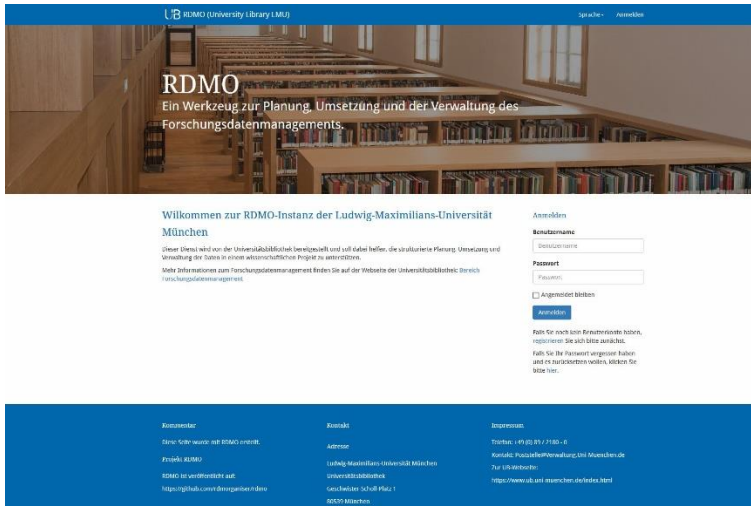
UB RDMO (University Library LMU)

Sprache Anmelden

RDMO

Ein Werkzeug zur Planung, Umsetzung und der Verwaltung des Forschungsdatenmanagements.

Wilkommen zur RDMO-Instanz der Ludwig-Maximilians-Universität München

Dieser Dienst wird von der Universitätsbibliothek bereitgestellt und soll dabei helfen, die strukturierte Planung, Umsetzung und Verwaltung der Daten in einem wissenschaftlichen Projekt zu unterstützen.

Mehr Informationen zum Forschungsdatenmanagement finden Sie auf der Webseite der Universitätsbibliothek Bereich Forschungsdatenmanagement

Anmelden

Benutzername

Benutzername

Passwort

Passwort

Angemeldet bleiben

Anmelden

Falls Sie noch kein Benutzerkonto haben, registrieren Sie sich bitte zunächst.

Falls Sie Ihr Passwort vergessen haben und es zurücksetzen wollen, klicken Sie bitte hier.

Kommentar

Diese Seite wurde mit RDMO erstellt.

Projekt RDMO

RDMO ist veröffentlicht auf:

https://github.com/rdmorganiser/rdmo

Kontakt

Adresse

Ludwig-Maximilians-Universität München

Universitätsbibliothek

Geschwister-Scholl-Platz 1

80539 München

Impressum

Telefon: +49 (0) 89 / 2180 - 6

Kontakt: Poststelle@Verwaltung.Uni-Muenchen.de

Zur UB-Webseite:

https://www.ub.uni-muenchen.de/index.html